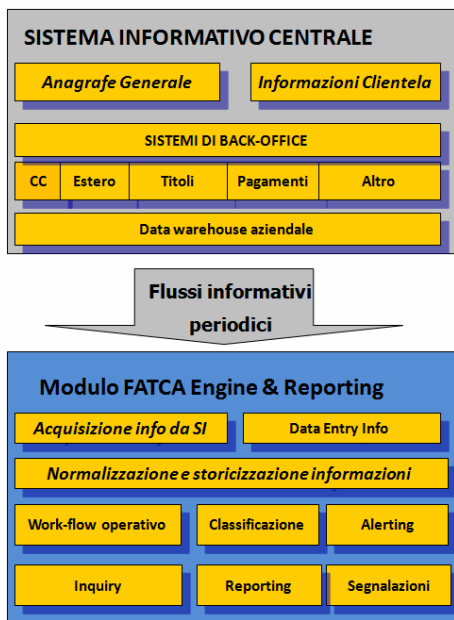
SISTEMA INFORMATIVO CENTRALE

Anagrafe Generale

Informazioni Clientela

SISTEMI DI BACK-OFFICE

CC

Estero

Titoli

Pagamenti

Altro

Data warehouse aziendale

Flussi informativi periodici

Modulo FATCA Engine & Reporting

Acquisizione info da SI

Data Entry Info

Normalizzazione e storicizzazione informazioni

Work-flow operativo

Classificazione

Alerting

Inquiry

Reporting

Segnalazioni